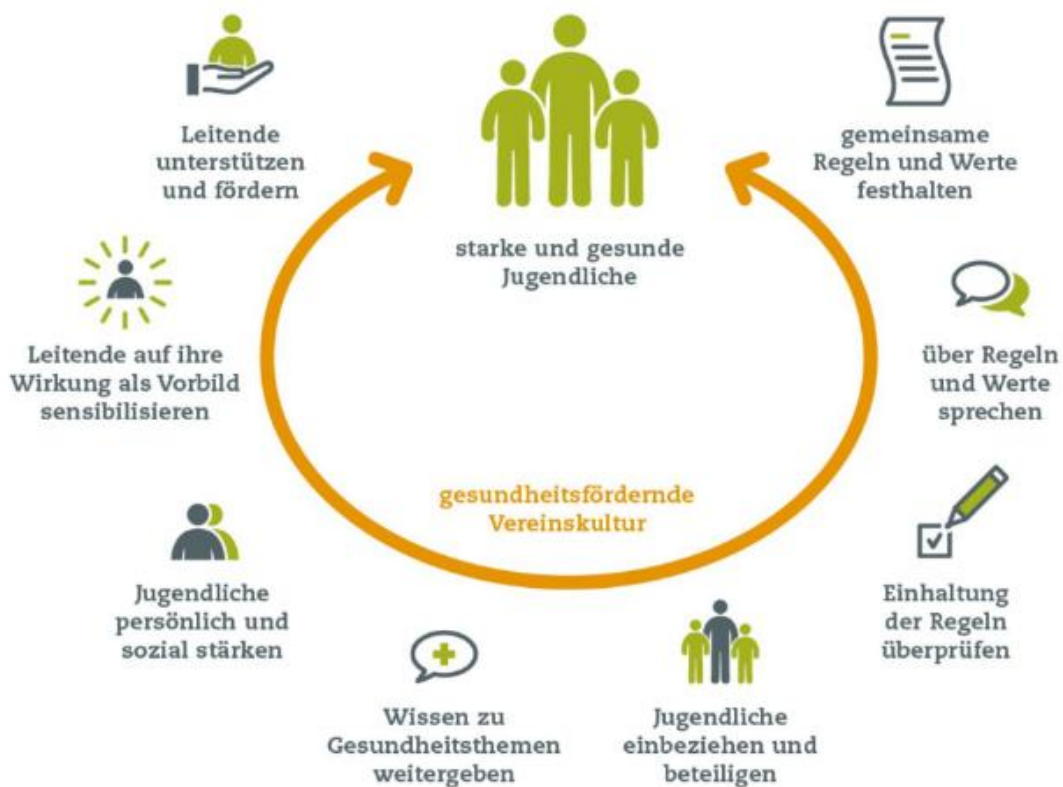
starke und gesunde Jugendliche

gemeinsame Regeln und Werte festhalten

über Regeln und Werte sprechen

Einhaltung der Regeln überprüfen

Jugendliche einbeziehen und beteiligen

Wissen zu Gesundheitsthemen weitergeben

Jugendliche persönlich und sozial stärken

Leitende auf ihre Wirkung als Vorbild sensibilisieren

Leitende unterstützen und fördern

gesundheitsfördernde Vereinskultur